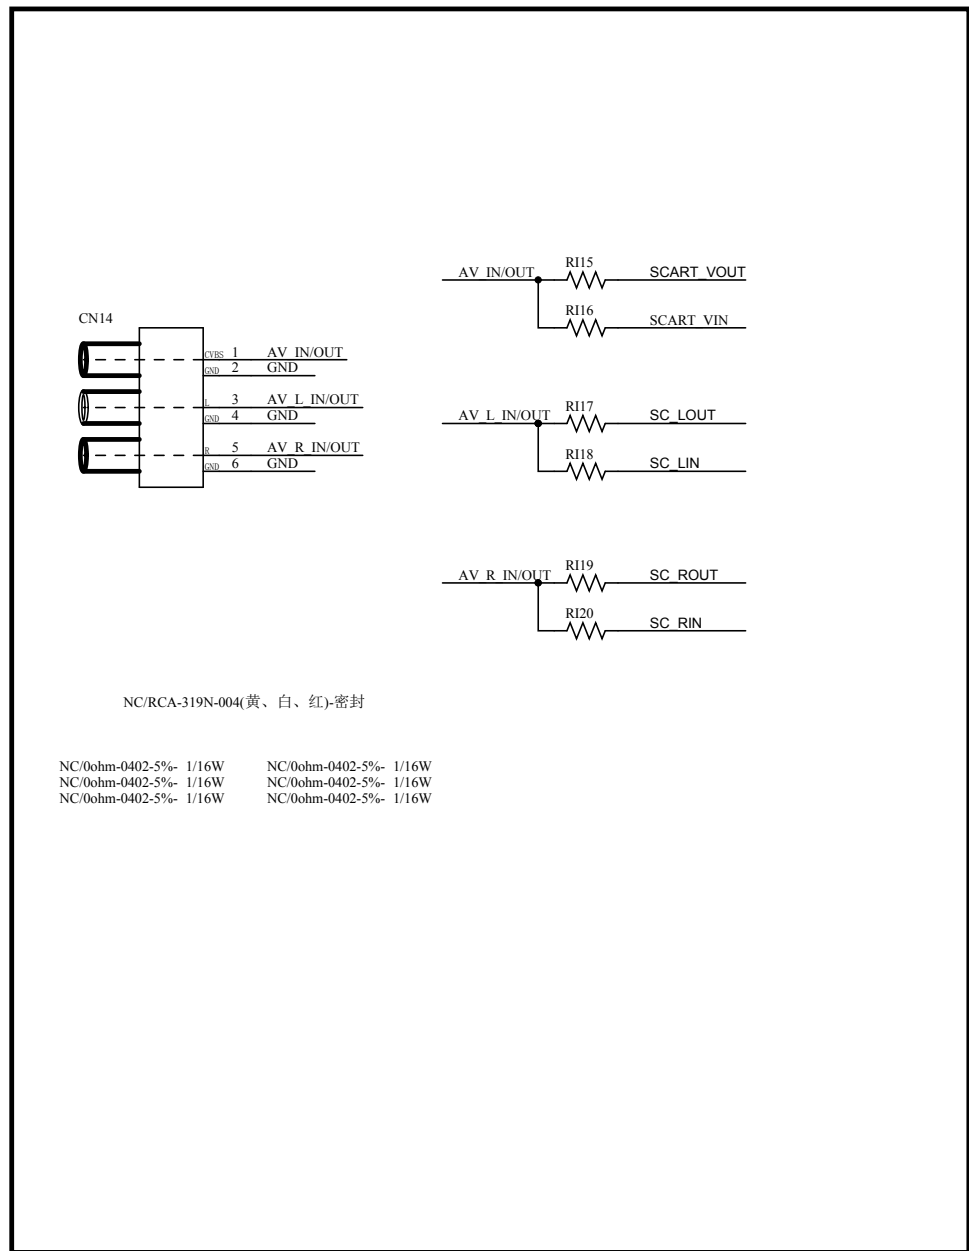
CN14

CVBS 1 AV_IN/OUT
GND 2 GND
L 3 AV_L_IN/OUT
GND 4 GND
R 5 AV_R_IN/OUT
GND 6 GND

AV_IN/OUT RI15 SCART_VOUT
RI16 SCART_VIN

AV_L_IN/OUT RI17 SC_LOUT
RI18 SC_LIN

AV_R_IN/OUT RI19 SC_ROUT
RI20 SC_RIN

NC/RCA-319N-004(黄、白、红)-密封

NC/0ohm-0402-5%- 1/16W
NC/0ohm-0402-5%- 1/16W
NC/0ohm-0402-5%- 1/16W

NC/0ohm-0402-5%- 1/16W
NC/0ohm-0402-5%- 1/16W
NC/0ohm-0402-5%- 1/16W